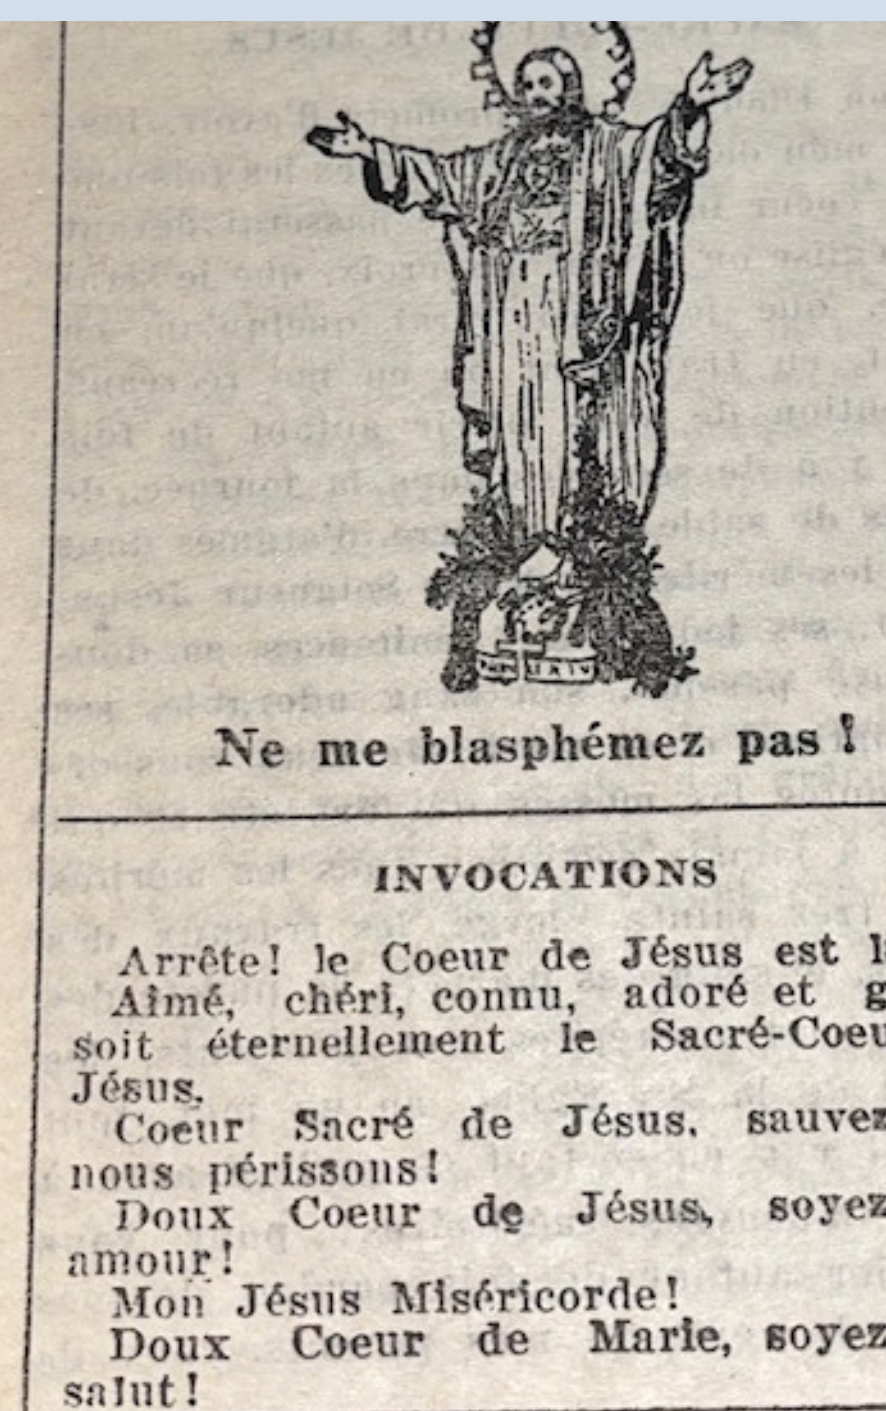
Ne me blasphémez pas !

INVOCATIONS

Arrête! le Coeur de Jésus est l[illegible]

Aimé, chéri, connu, adoré et g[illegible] soit éternellement le Sacré-Coeu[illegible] Jésus.

Coeur Sacré de Jésus, sauvez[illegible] nous périssons!

Doux Coeur de Jésus, soyez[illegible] amour!

Mon Jésus Miséricorde!

Doux Coeur de Marie, soyez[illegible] salut!